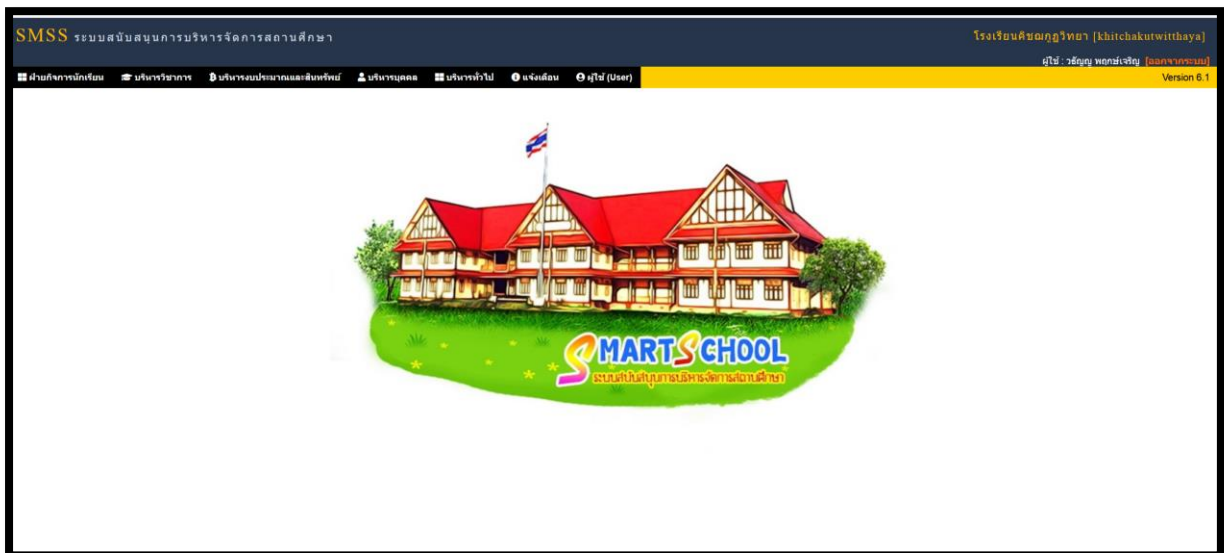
SMSS ระบบสนับสนุนการบริหารจัดการสถานศึกษา

โรงเรียนคิชฌกูฏวิทยา [khitchakutwitthaya]

ผู้ใช้ : วธัญญู พฤกษ์เจริญ [ออกจากระบบ]

ฝ่ายกิจการนักเรียน บริหารวิชาการ บริหารงบประมาณและสินทรัพย์ บริหารบุคคล บริหารทั่วไป แจ้งเตือน ผู้ใช้ (User)

Version 6.1

SMARTSCHOOL
ระบบสนับสนุนการบริหารจัดการสถานศึกษา